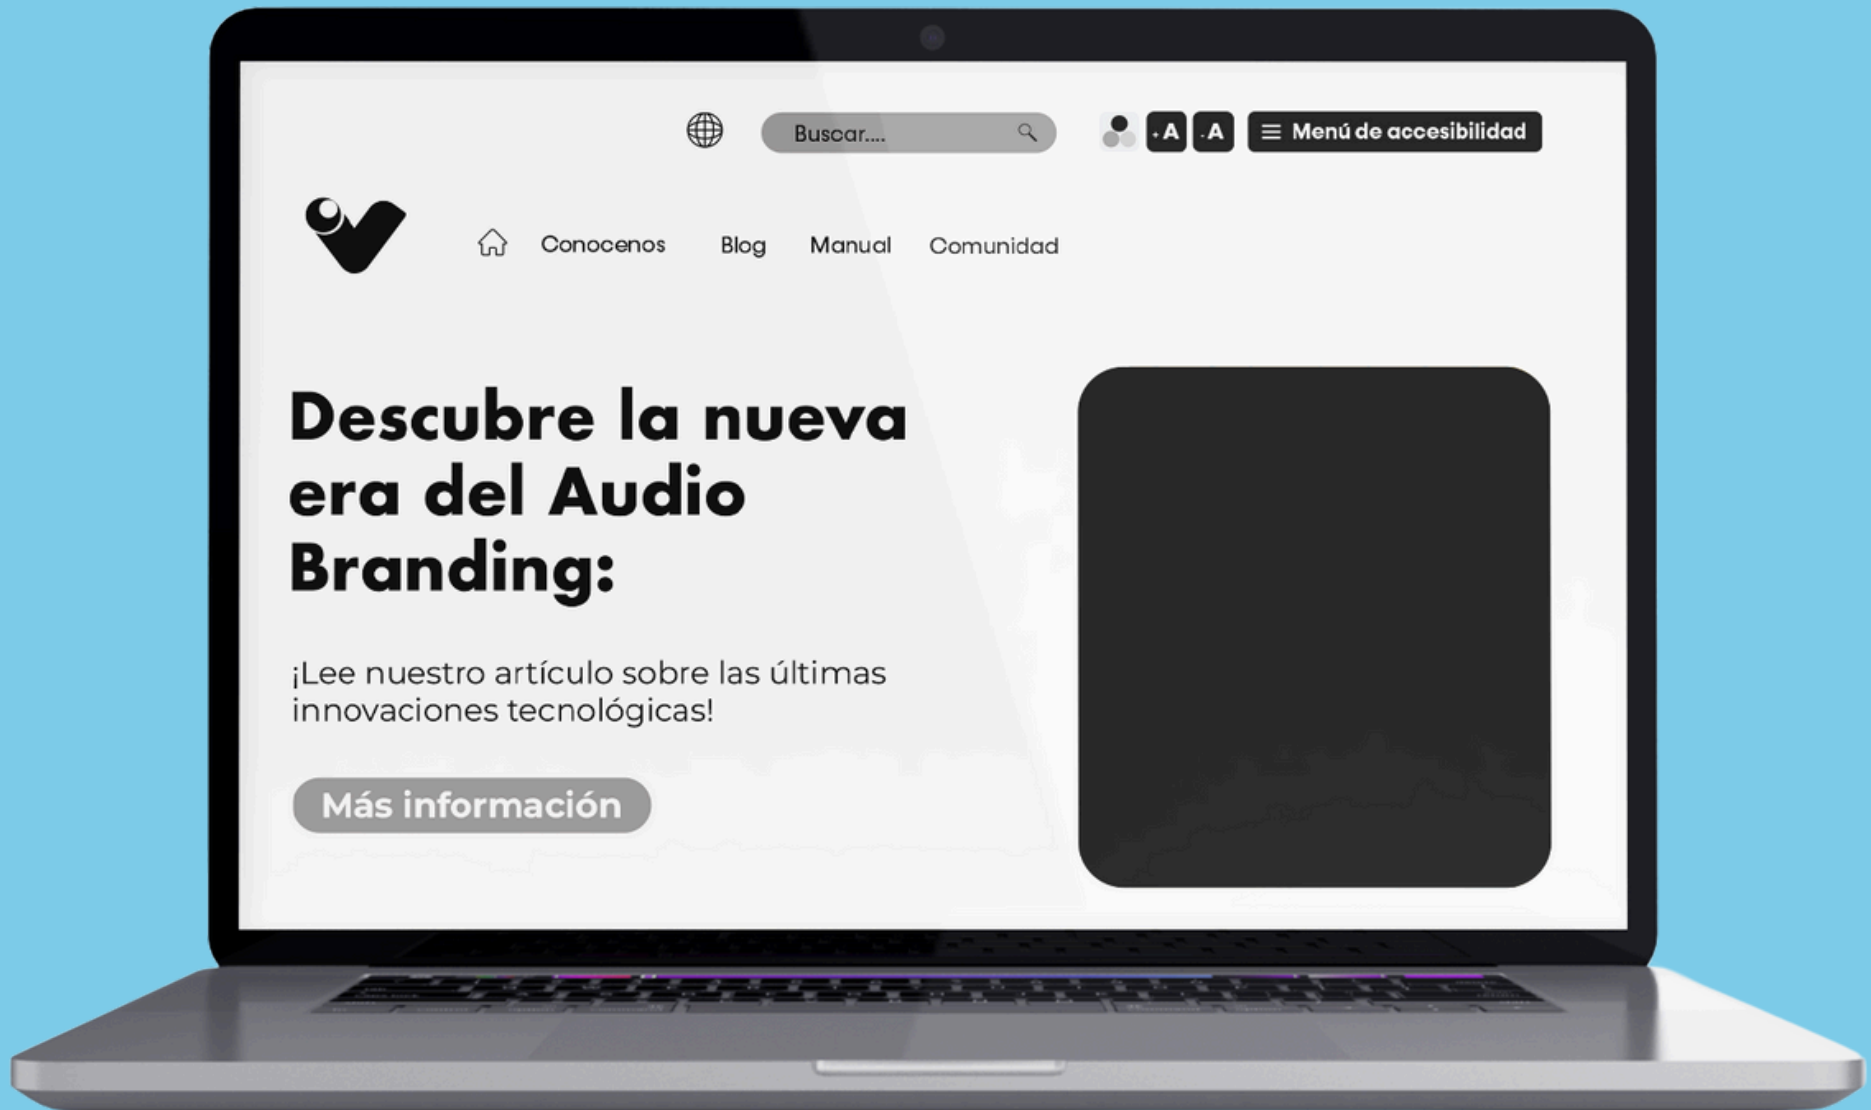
Buscar....

+A -A

Menú de accesibilidad

Conocenos Blog Manual Comunidad

Descubre la nueva era del Audio Branding:

¡Lee nuestro artículo sobre las últimas innovaciones tecnológicas!

Más información